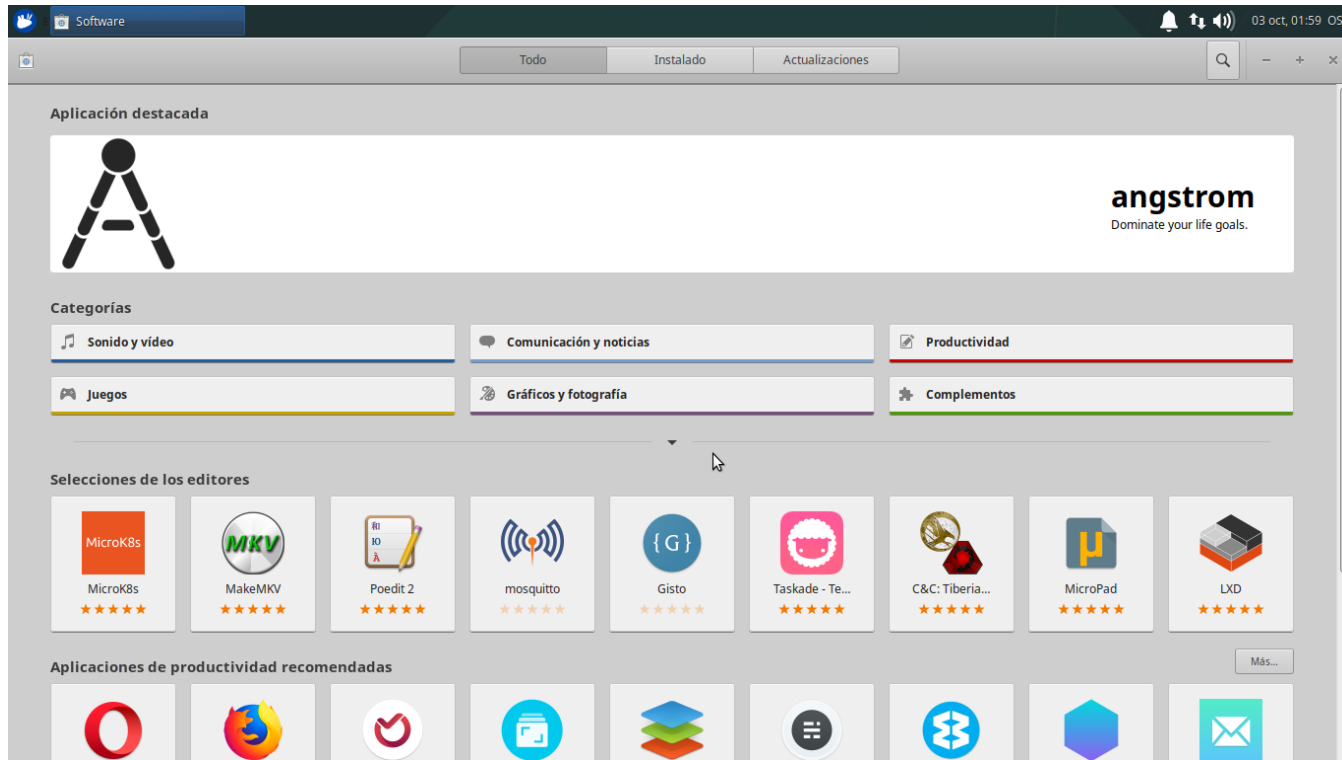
Software

03 oct, 01:59 OS

Todo | Instalado | Actualizaciones

Aplicación destacada

angstrom
Dominate your life goals.

Categorías

Sonido y vídeo
Comunicación y noticias
Productividad
Juegos
Gráficos y fotografía
Complementos

Selecciones de los editores

MicroK8s
MicroK8s
MakeMKV
MKV
MakeMKV
Poedit 2
mosquitto
{G}
Gisto
Taskade - Te...
C&C: Tiberia...
MicroPad
LXD

Aplicaciones de productividad recomendadas

Más...